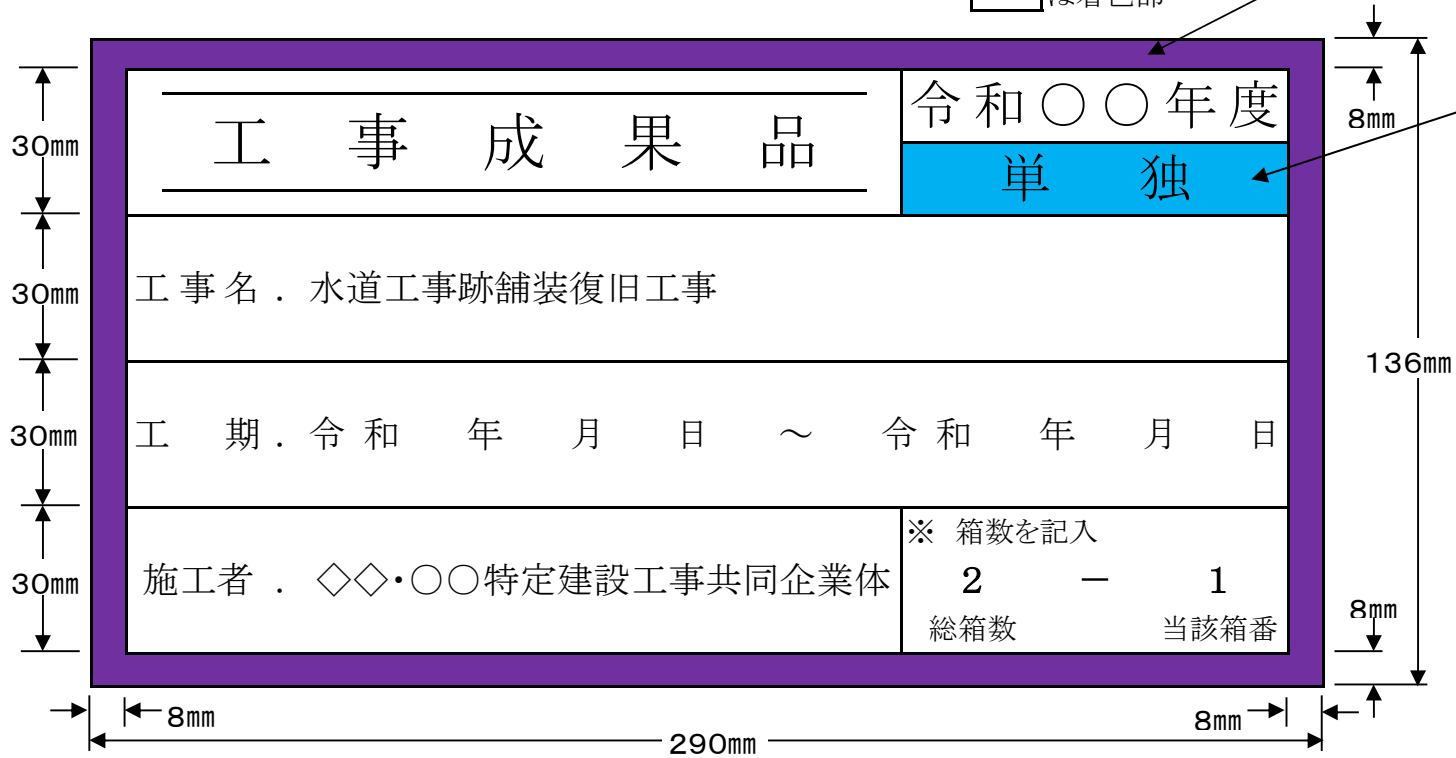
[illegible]は着色部

工 事 成 果 品

令和〇〇年度

単 独

8㎜

30㎜

工事名．水道工事跡舗装復旧工事

30㎜

136㎜

30㎜

工 期．令和 年 月 日 ～ 令和 年 月 日

30㎜

施工者 ． ◇◇･〇〇特定建設工事共同企業体

※ 箱数を記入

2 － 1

総箱数 当該箱番

8㎜

8㎜

8㎜

290㎜